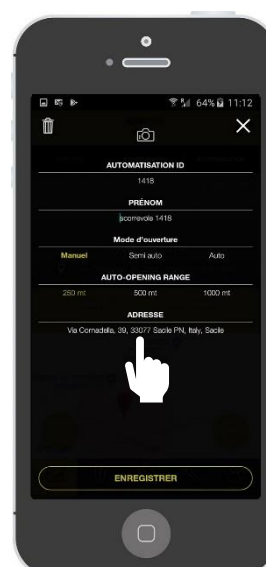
64% 11:12

AUTOMATISATION ID

1418

PRÉNOM

acorravolo 1418

Mode d'ouverture

Manuel Semi auto Auto

AUTO-OPENING RANGE

250 mt 500 mt 1000 mt

ADRESSE

Via Cornadella, 39, 33077 Sacile PN, Italy, Sacile

ENREGISTRER